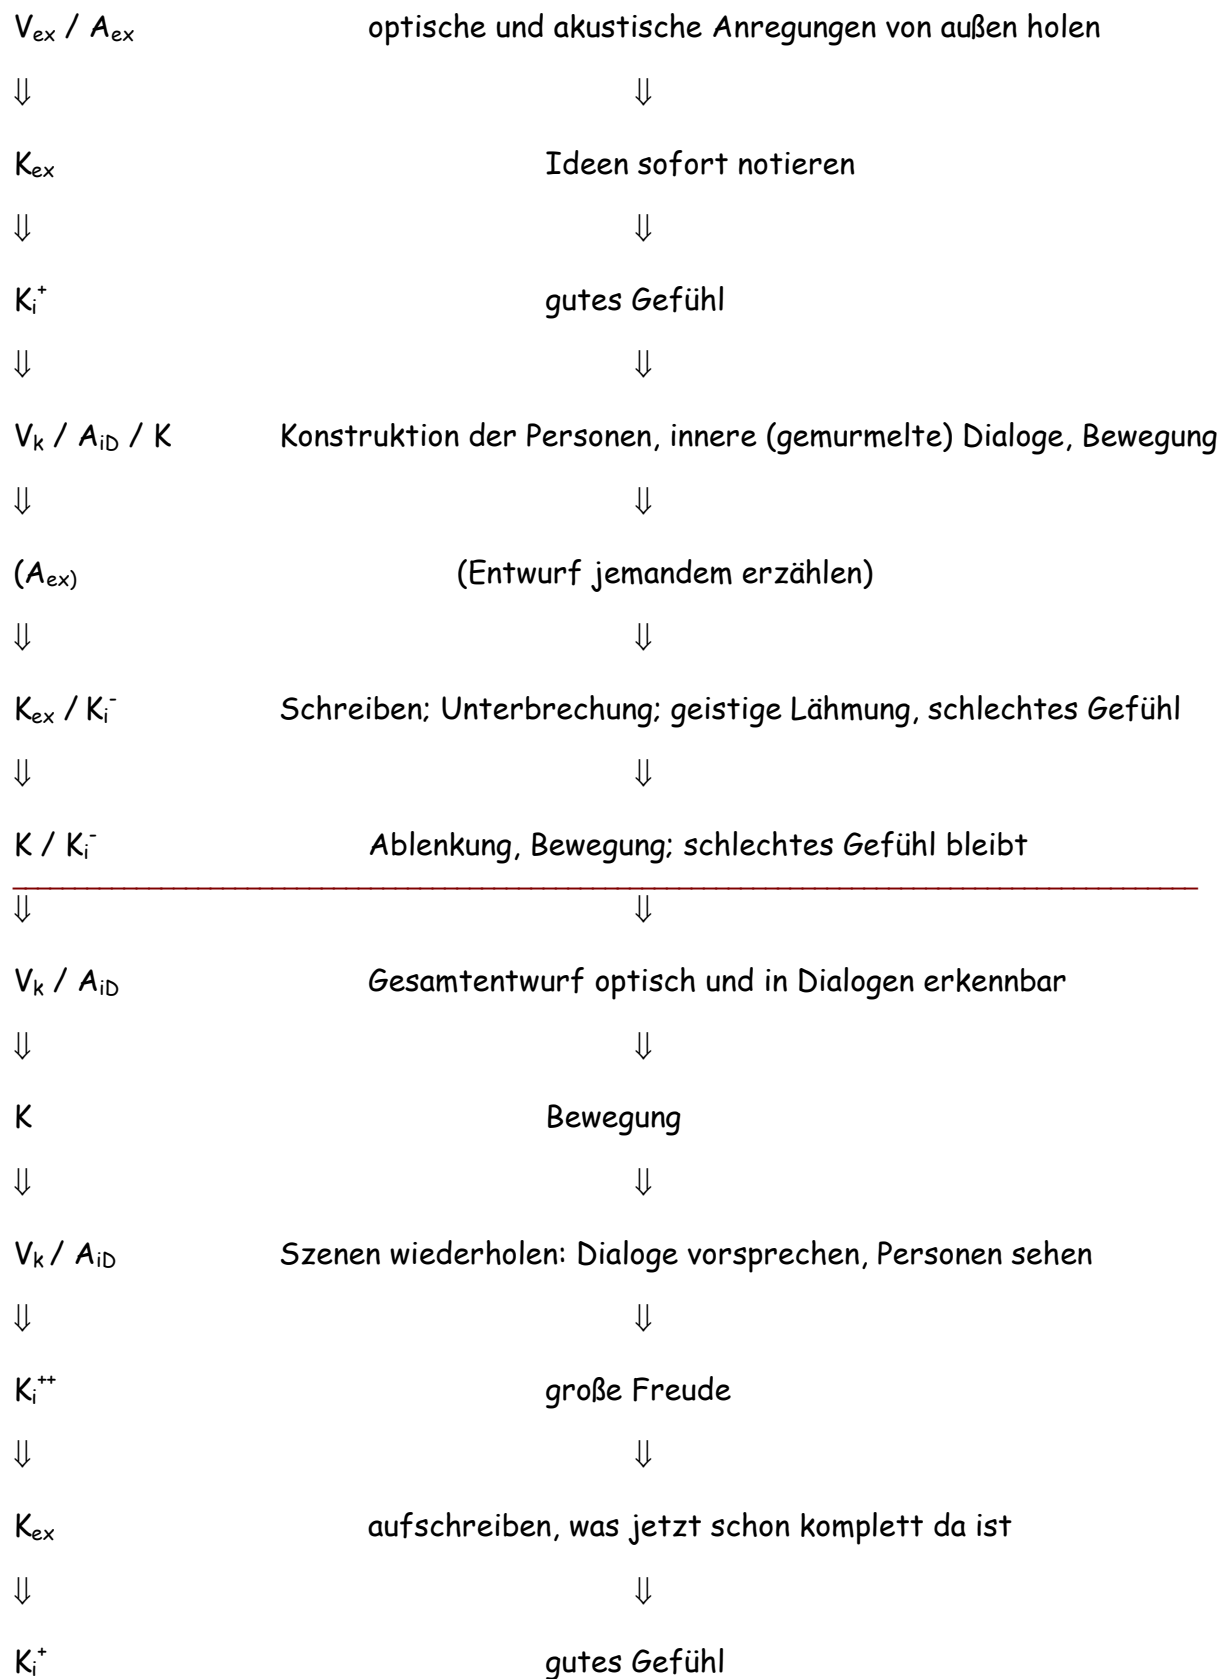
$V_{ex}$ / $A_{ex}$ optische und akustische Anregungen von außen holen

$\Downarrow$ $\Downarrow$

$K_{ex}$ Ideen sofort notieren

$\Downarrow$ $\Downarrow$

$K_i^+$ gutes Gefühl

$\Downarrow$ $\Downarrow$

$V_k$ / $A_{iD}$ / K Konstruktion der Personen, innere (gemurmelte) Dialoge, Bewegung

$\Downarrow$ $\Downarrow$

($A_{ex}$) (Entwurf jemandem erzählen)

$\Downarrow$ $\Downarrow$

$K_{ex}$ / $K_i^-$ Schreiben; Unterbrechung; geistige Lähmung, schlechtes Gefühl

$\Downarrow$ $\Downarrow$

K / $K_i^-$ Ablenkung, Bewegung; schlechtes Gefühl bleibt

$\Downarrow$ $\Downarrow$

$V_k$ / $A_{iD}$ Gesamtentwurf optisch und in Dialogen erkennbar

$\Downarrow$ $\Downarrow$

K Bewegung

$\Downarrow$ $\Downarrow$

$V_k$ / $A_{iD}$ Szenen wiederholen: Dialoge vorsprechen, Personen sehen

$\Downarrow$ $\Downarrow$

$K_i^{++}$ große Freude

$\Downarrow$ $\Downarrow$

$K_{ex}$ aufschreiben, was jetzt schon komplett da ist

$\Downarrow$ $\Downarrow$

$K_i^+$ gutes Gefühl